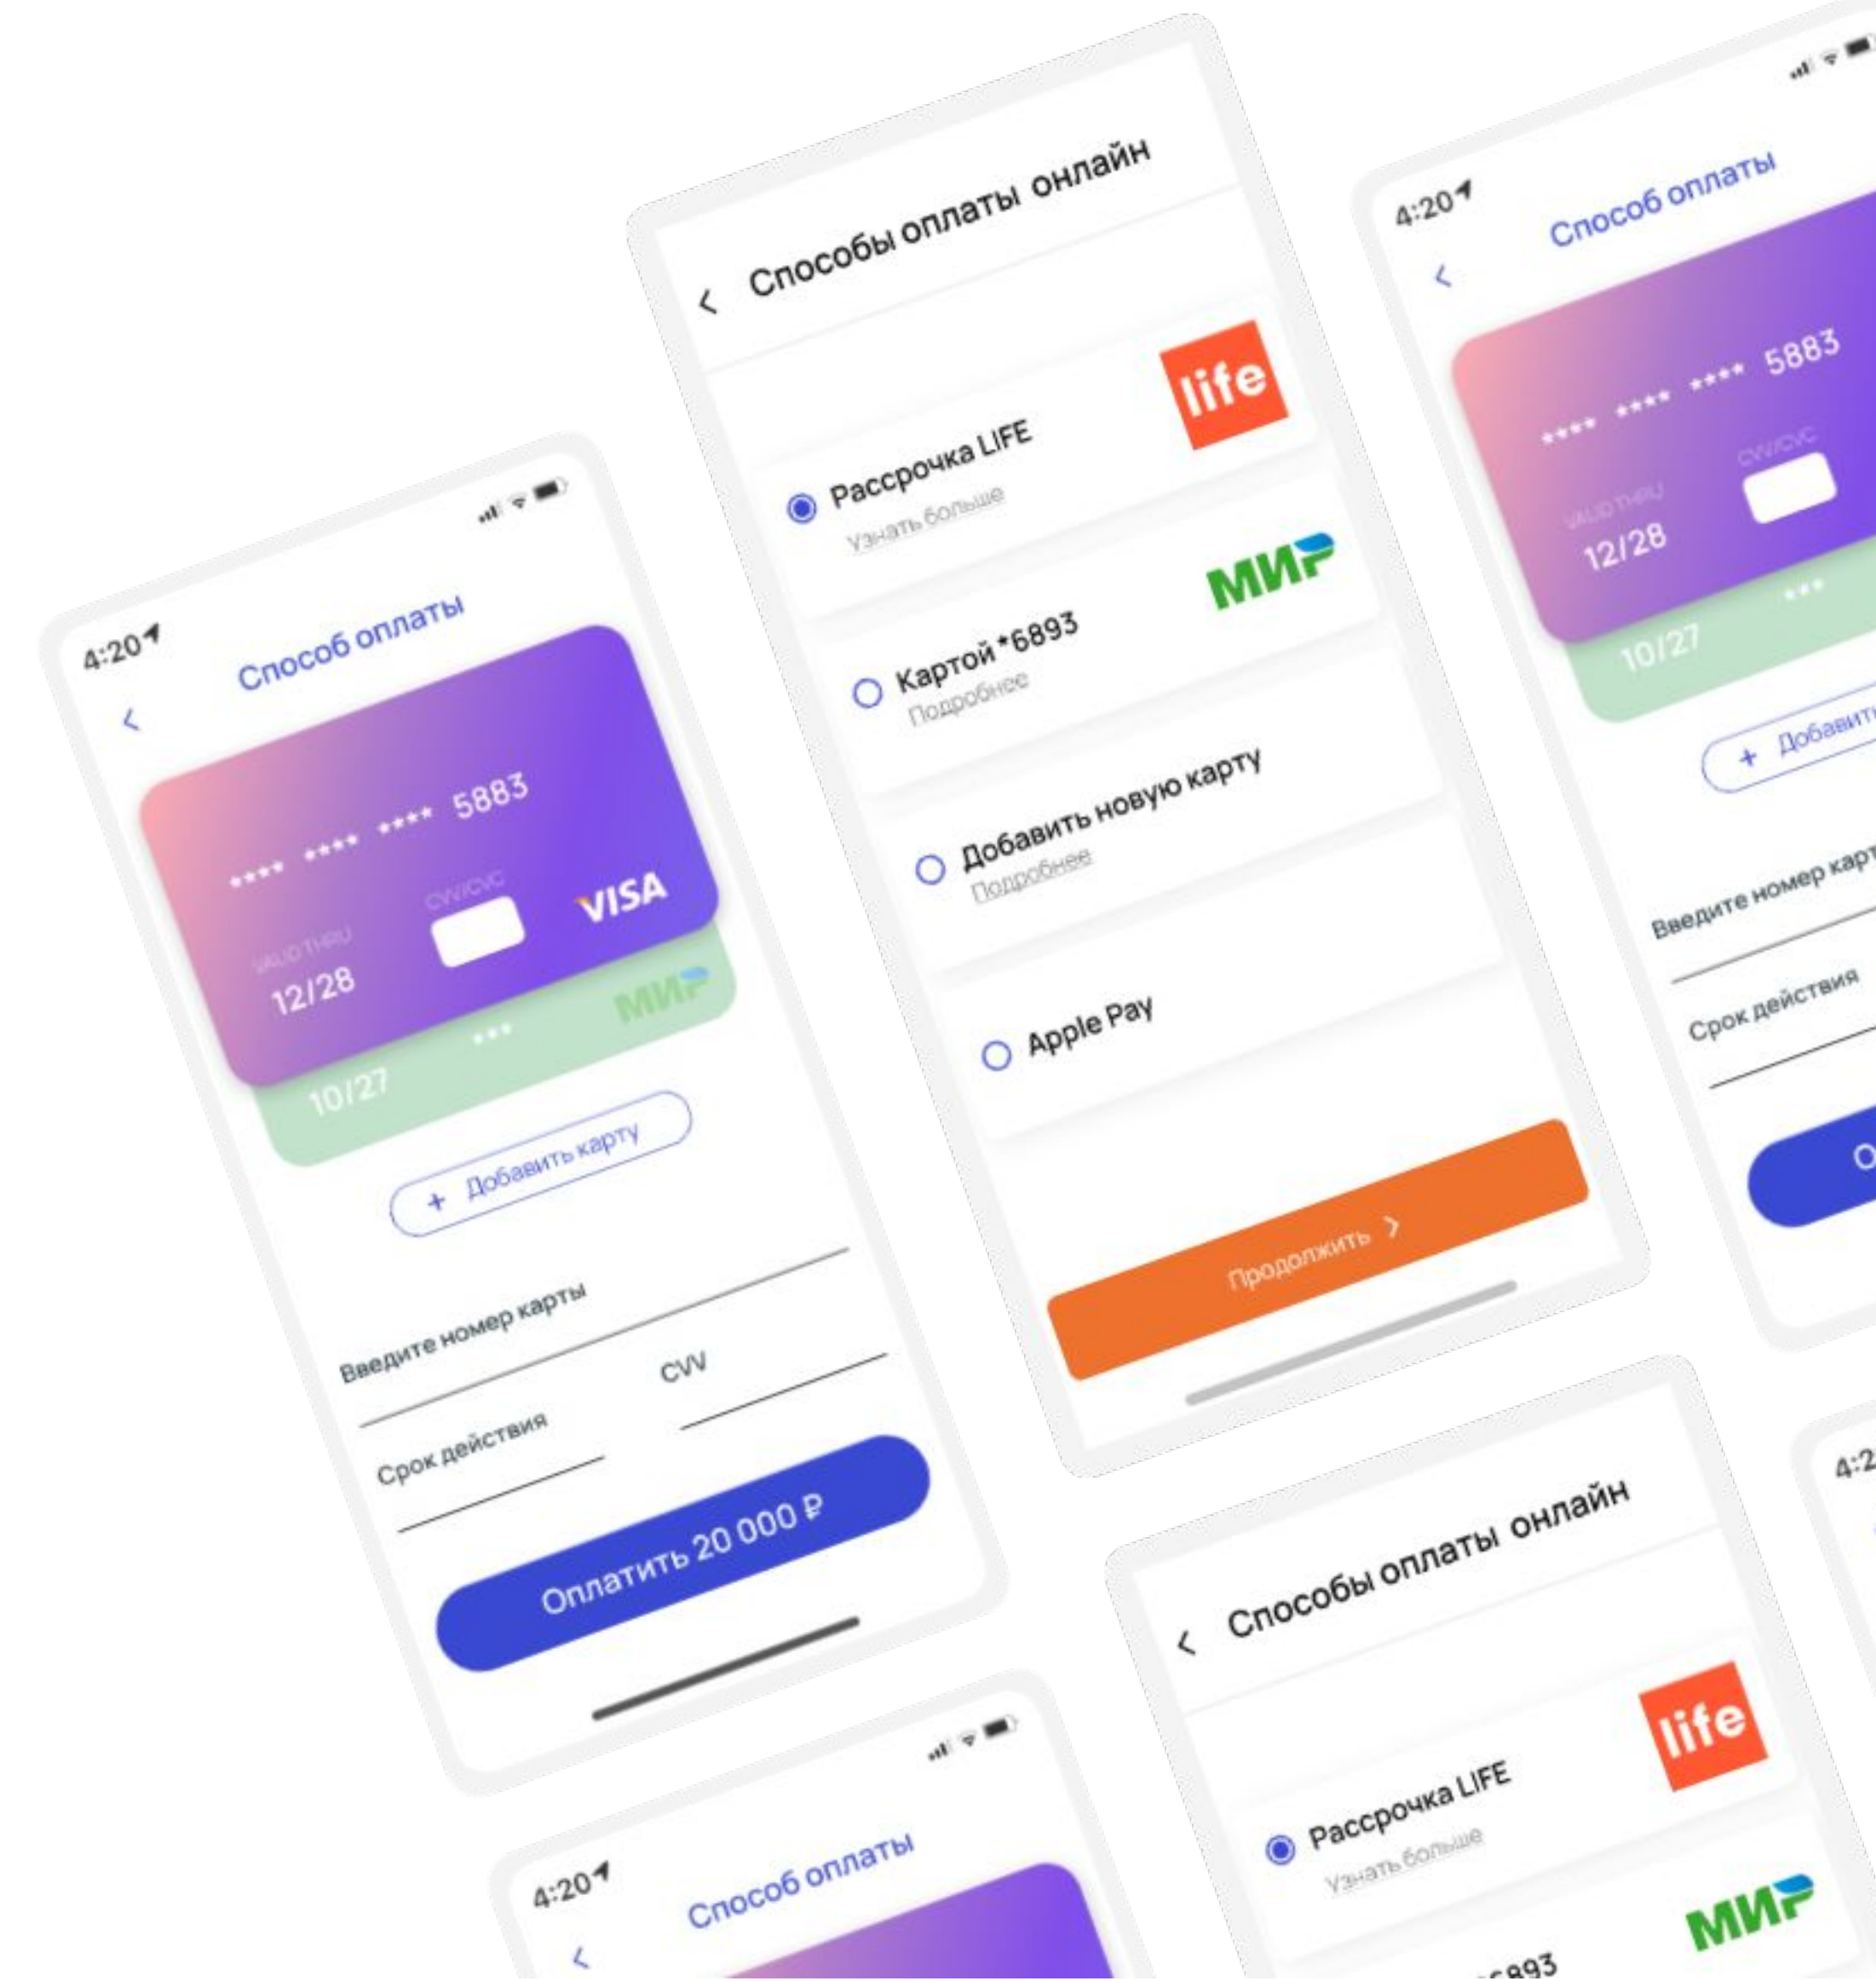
4:20
Способ оплаты
<
**** **** **** 5883
VALID THRU
12/28
CVV/CVC
VISA
МИР
***
10/27
+ Добавить карту
Введите номер карты
Срок действия
CVV
Оплатить 20 000 ₽

< Способы оплаты онлайн
Рассрочка LIFE
Узнать больше
life
Картой *6893
Подробнее
МИР
Добавить новую карту
Подробнее
Apple Pay
Продолжить >

4:20
Способ оплаты
<
**** **** **** 5883
VALID THRU
12/28
CVV/CVC
***
10/27
+ Добавить
Введите номер карт
Срок действия
О

4:20
Способ оплаты
<

< Способы оплаты онлайн
life
Рассрочка LIFE
Узнать больше
МИР
6893

4:2